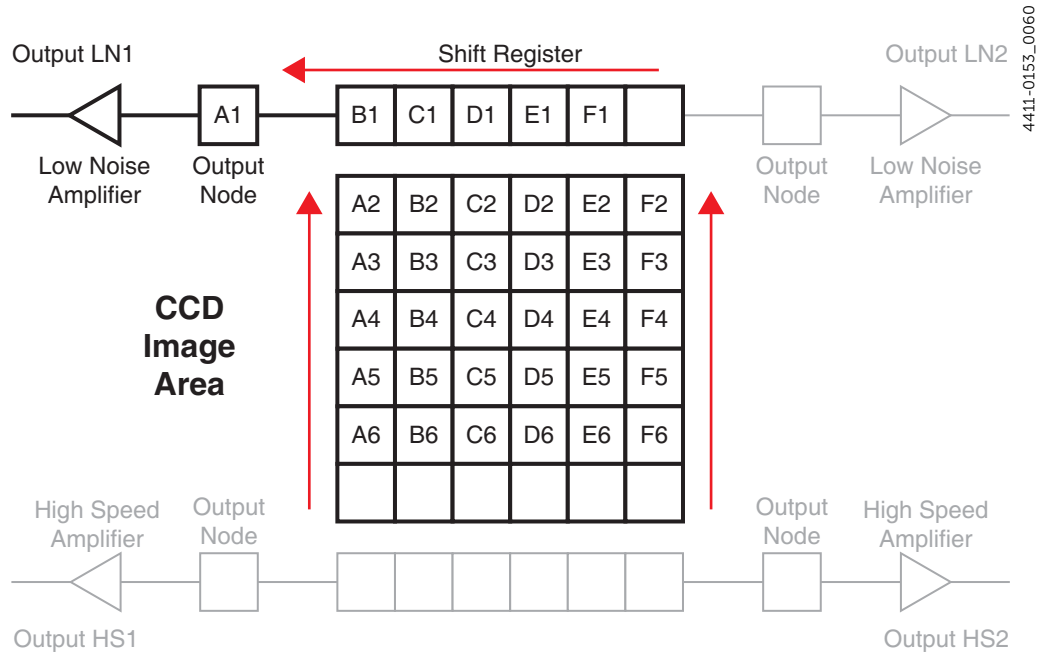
Output LN1

Shift Register

Output LN2

4411-0153_0060

A1

B1 C1 D1 E1 F1

Low Noise Amplifier

Output Node

Output Node

Low Noise Amplifier

| A2 | B2 | C2 | D2 | E2 | F2 |
|---|---|---|---|---|---|
| A3 | B3 | C3 | D3 | E3 | F3 |
| A4 | B4 | C4 | D4 | E4 | F4 |
| A5 | B5 | C5 | D5 | E5 | F5 |
| A6 | B6 | C6 | D6 | E6 | F6 |
| | | | | | |

CCD Image Area

High Speed Amplifier

Output Node

Output Node

High Speed Amplifier

Output HS1

Output HS2